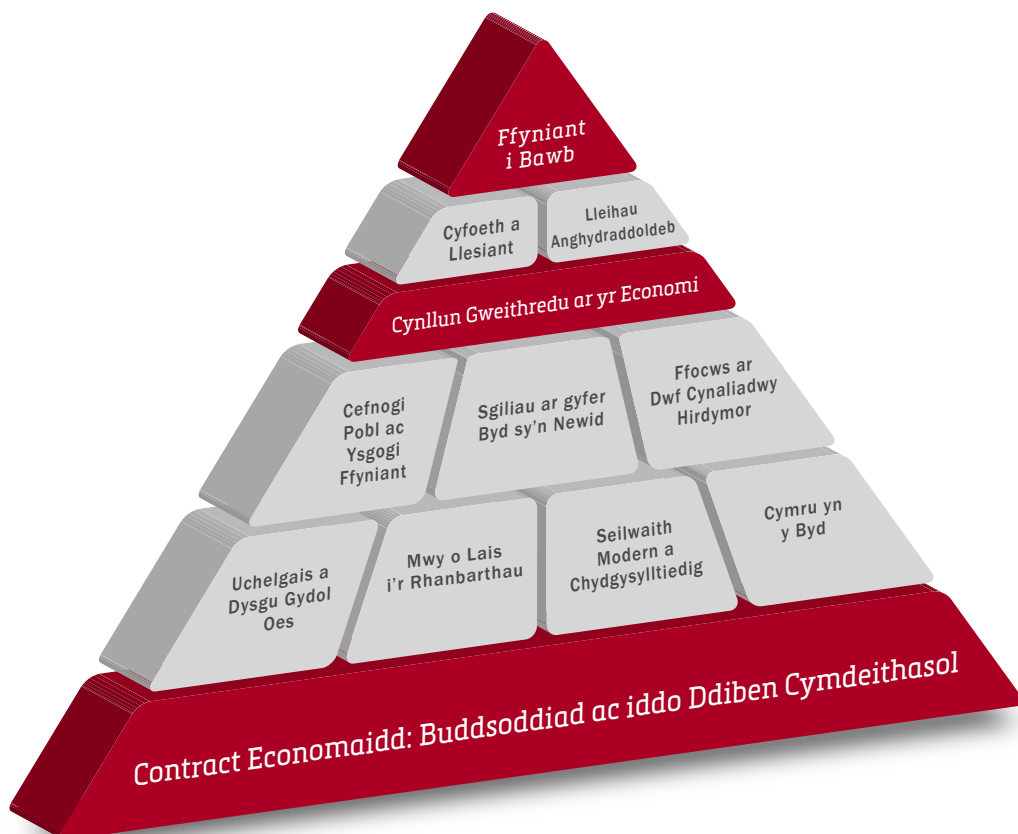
Ffyniant i Bawb

Cyfoeth a Llesiant

Lleihau Anghydraddoldeb

Cynllun Gweithredu ar yr Economi

Cefnogi Pobl ac Ysgogi Ffyniant

Sgiliau ar gyfer Byd sy'n Newid

Ffocws ar Dwf Cynaliadwy Hirdymor

Uchelgais a Dysgu Gydol Oes

Mwy o Lais i'r Rhanbarthau

Seilwaith Modern a Chydgysylltiedig

Cymru yn y Byd

Contract Economaidd: Buddsoddiad ac iddo Ddiben Cymdeithasol